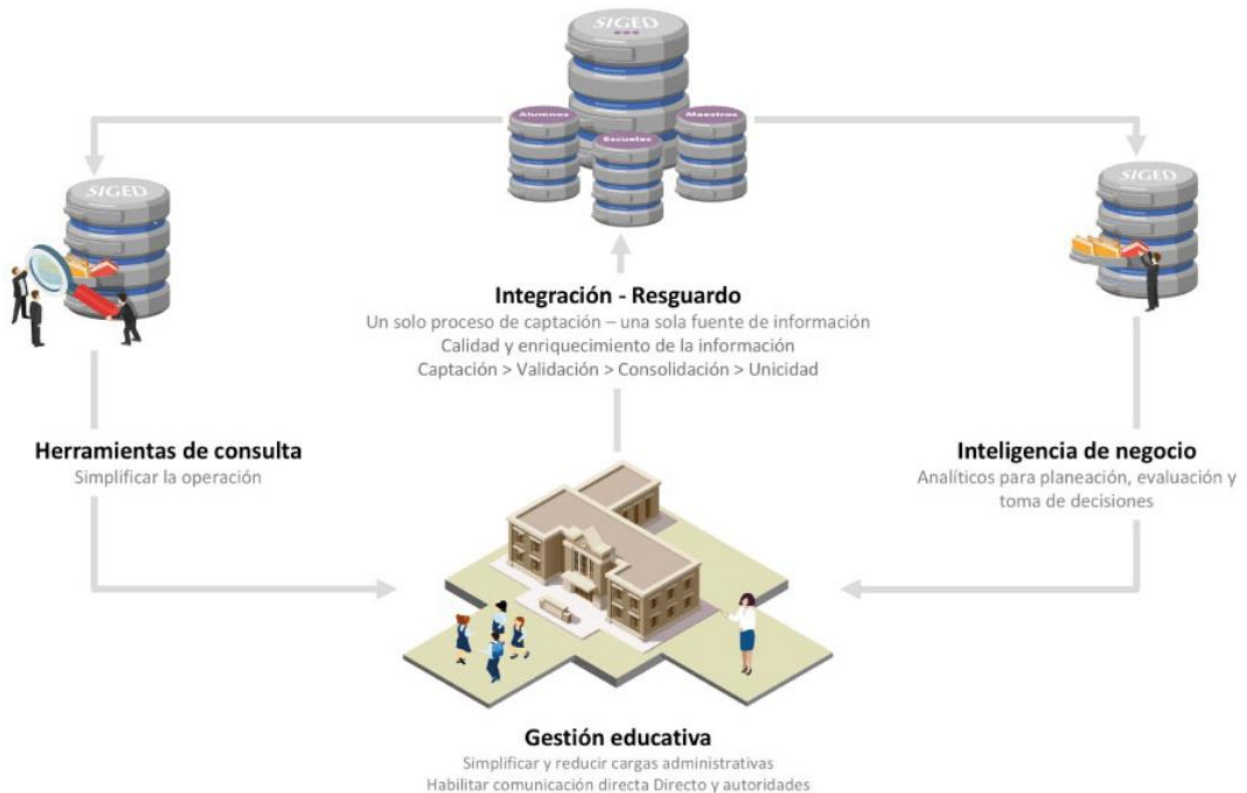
SIGED

Alumnos

Escuelas

Maestros

SIGED

SIGED

Integración - Resguardo
Un solo proceso de captación – una sola fuente de información
Calidad y enriquecimiento de la información
Captación > Validación > Consolidación > Unicidad

Herramientas de consulta
Simplificar la operación

Inteligencia de negocio
Analíticos para planeación, evaluación y toma de decisiones

Gestión educativa
Simplificar y reducir cargas administrativas
Habilitar comunicación directa Directo y autoridades